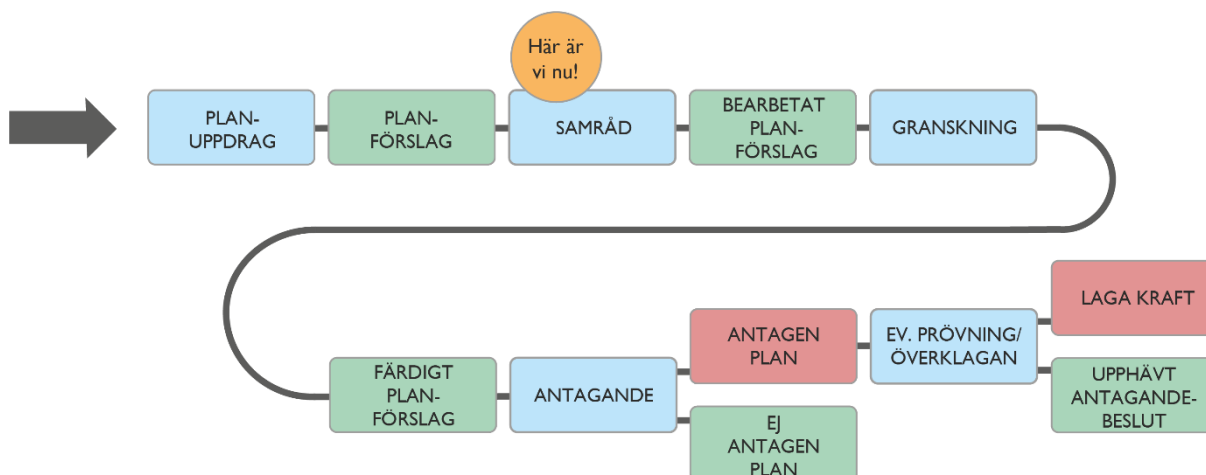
Här är vi nu!

PLAN-UPPDRAG

PLAN-FÖRSLAG

SAMRÅD

BEARBETAT PLAN-FÖRSLAG

GRANSKNING

FÄRDIGT PLAN-FÖRSLAG

ANTAGANDE

ANTAGEN PLAN

EJ ANTAGEN PLAN

EV. PRÖVNING/ ÖVERKLAGAN

LAGA KRAFT

UPPHÄVT ANTAGANDE-BESLUT